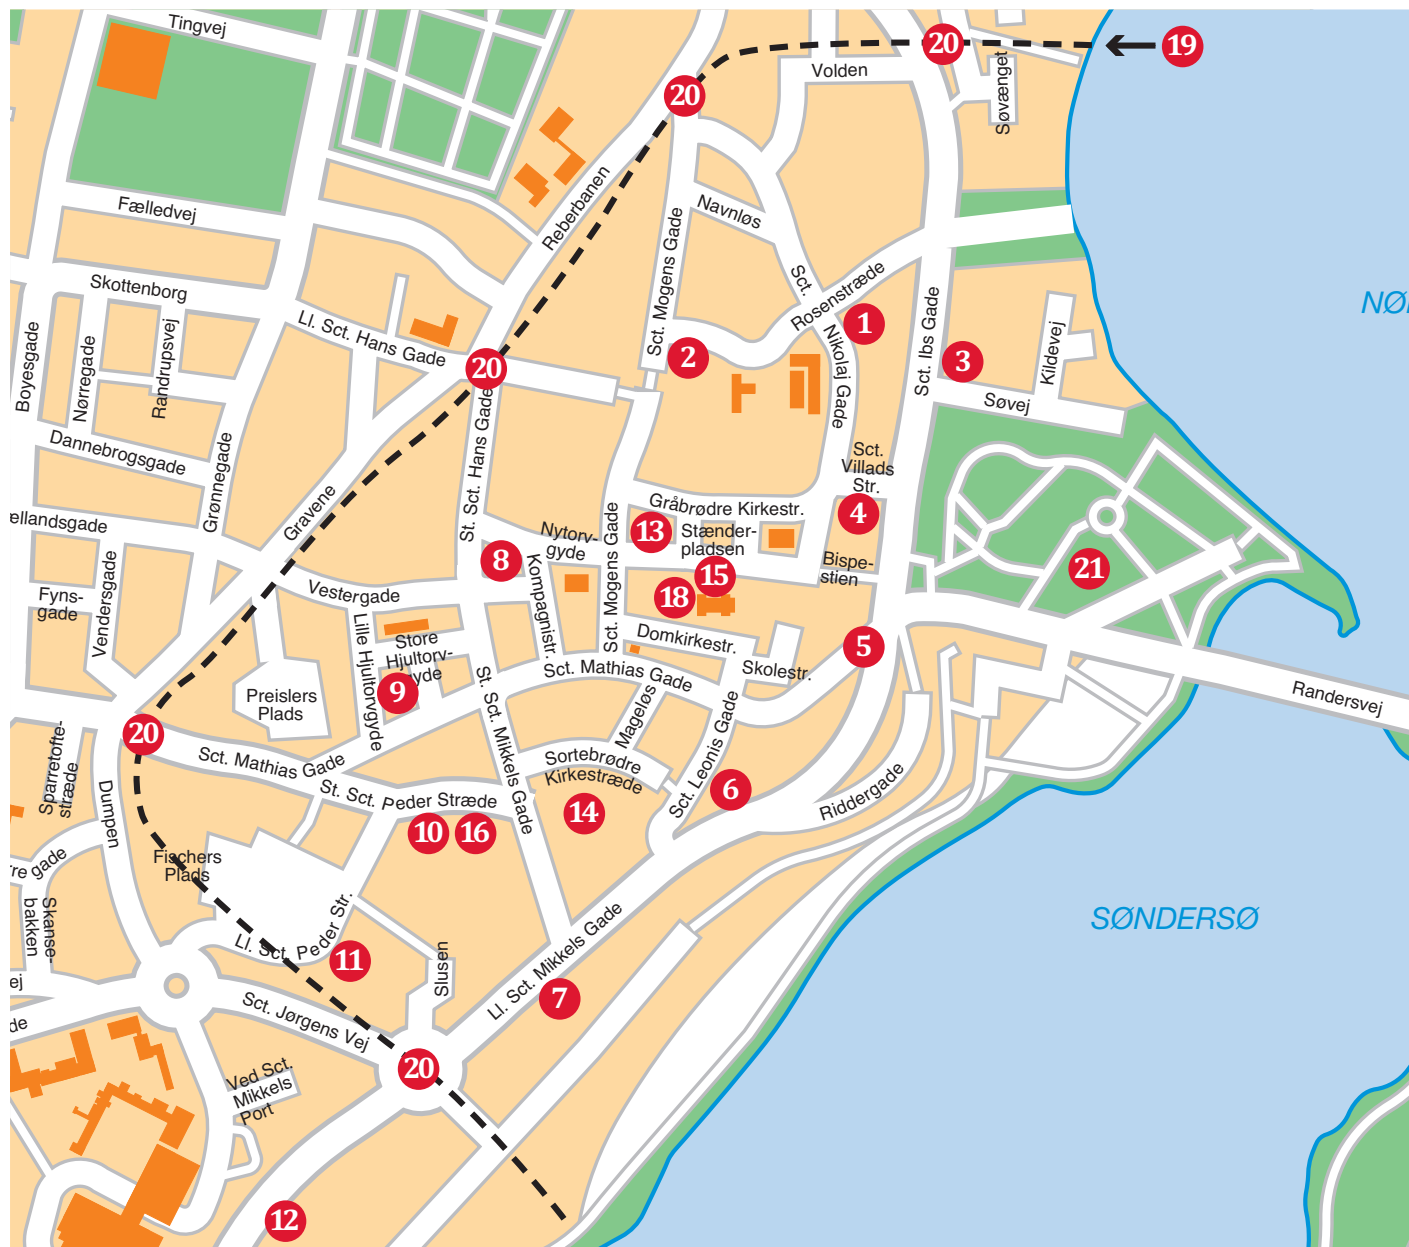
Tingvej
20
19
Volden
Søvænget
20
Reberbanen
Fælledvej
Navnløs
Sct. Mogens Gade
Sct.
Rosenstræde
Skottenborg
NØ
Randrupsvej
Nørregade
Boyesgade
Ll. Sct. Hans Gade
1
Kildevej
2
Sct. Ibs Gade
3
20
Nikolaj Gade
Søvej
Dannebrogsgade
Grønnegade
Sct. Villads Str.
St. Sct. Hans Gade
Gråbrødre Kirkestr.
4
Gravene
13
Stænder-pladsen
ellandsgade
Nytorv-gyde
Sct. Mogens Gade
8
21
15
Bispe-stien
Vendersgade
Fyns-gade
Vestergade
18
Kompagnistr.
Domkirkestr.
5
Store Hjultorv-gyde
Lille Hjultorvgyde
Skolestr.
Preislers Plads
9
Sct. Mathias Gade
St. Sct. Mikkels Gade
Randersvej
Mageløs
20
Sparretofte-stræde
Sct. Leonis Gade
Sct. Mathias Gade
Sortebrødre Kirkestræde
Dumpen
6
St. Sct. Peder Stræde
Riddergade
14
10
16
Fischers Plads
re gade
Skanse-bakken
SØNDERSØ
Ll. Sct. Peder Str.
11
Slusen
Ll. Sct. Mikkels Gade
ej
7
Sct. Jørgens Vej
de
20
Ved Sct. Mikkels Port
12